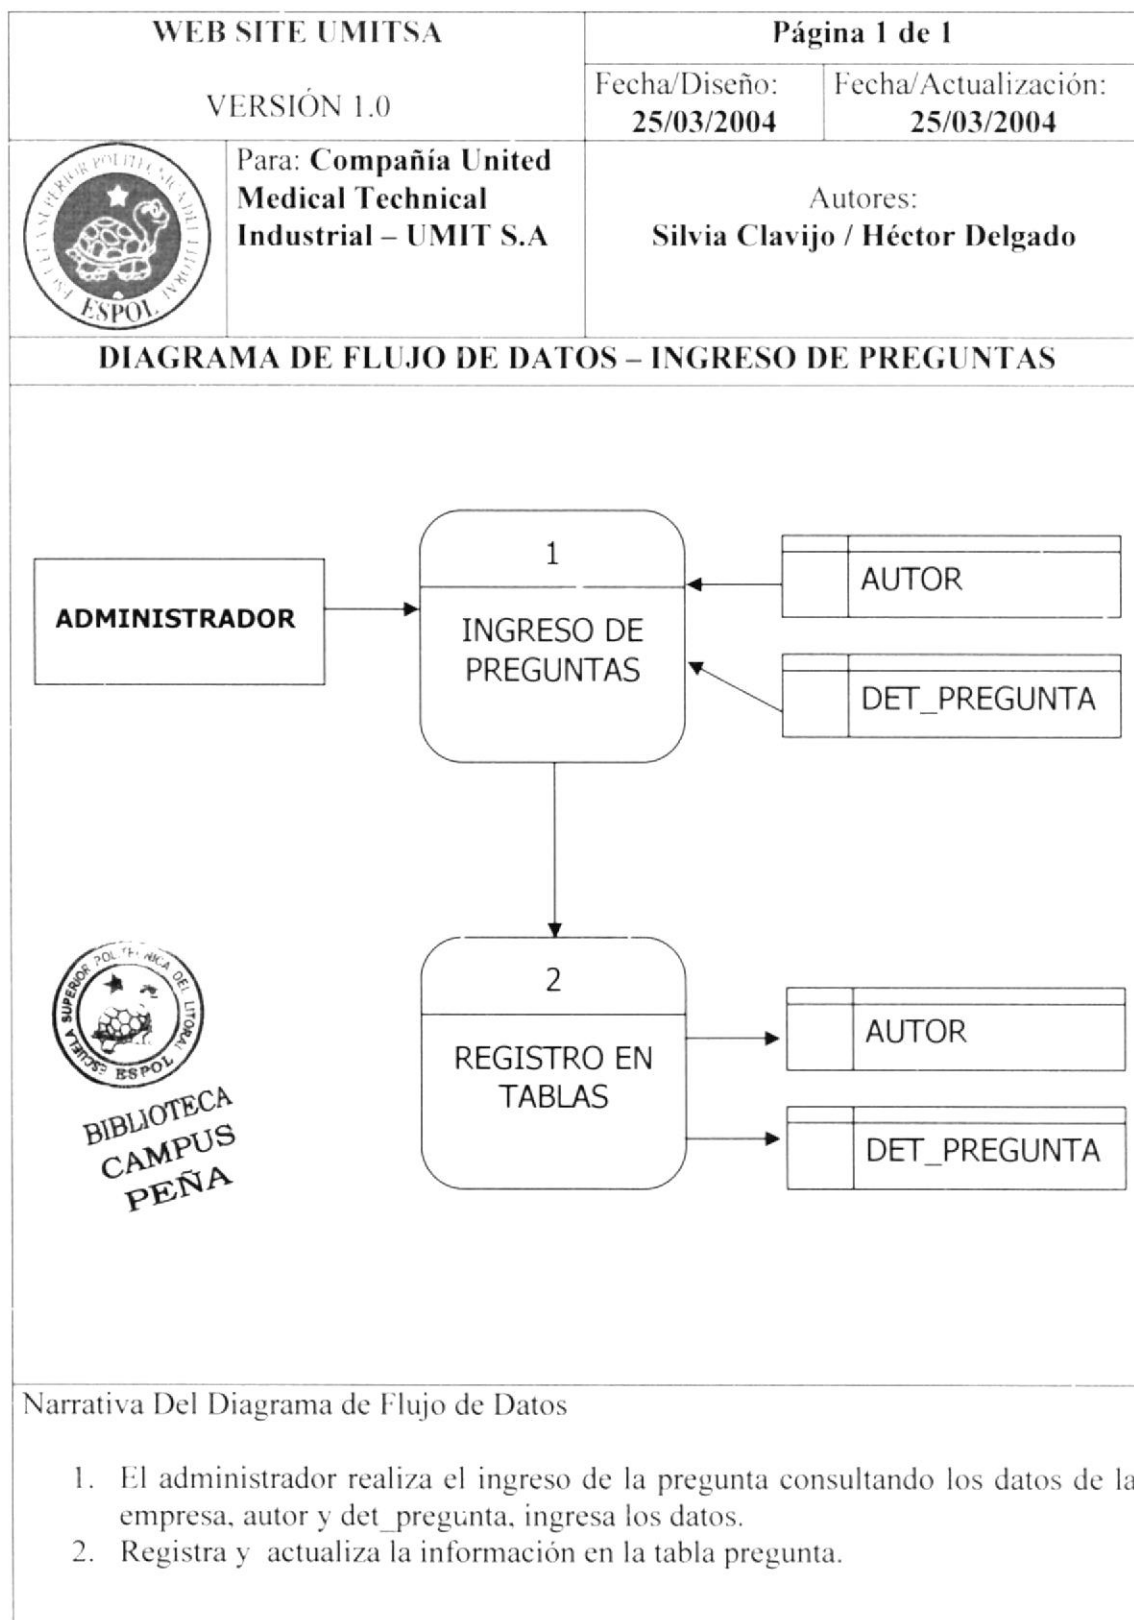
| WEB SITE UMITSA | Página 1 de 1 | |
|---|---|---|
| VERSIÓN 1.0 | Fecha/Diseño: 25/03/2004 | Fecha/Actualización: 25/03/2004 |
| ESPOL Para: Compañía United Medical Technical Industrial – UMIT S.A | Autores: Silvia Clavijo / Héctor Delgado | |

DIAGRAMA DE FLUJO DE DATOS – INGRESO DE PREGUNTAS

ADMINISTRADOR

1
INGRESO DE PREGUNTAS

AUTOR

DET_PREGUNTA

2
REGISTRO EN TABLAS

AUTOR

DET_PREGUNTA

ESCUELA SUPERIOR POLITECNICA DEL LITORAL ESPOL
BIBLIOTECA CAMPUS PEÑA

Narrativa Del Diagrama de Flujo de Datos

1. El administrador realiza el ingreso de la pregunta consultando los datos de la empresa, autor y det_pregunta, ingresa los datos.
2. Registra y actualiza la información en la tabla pregunta.